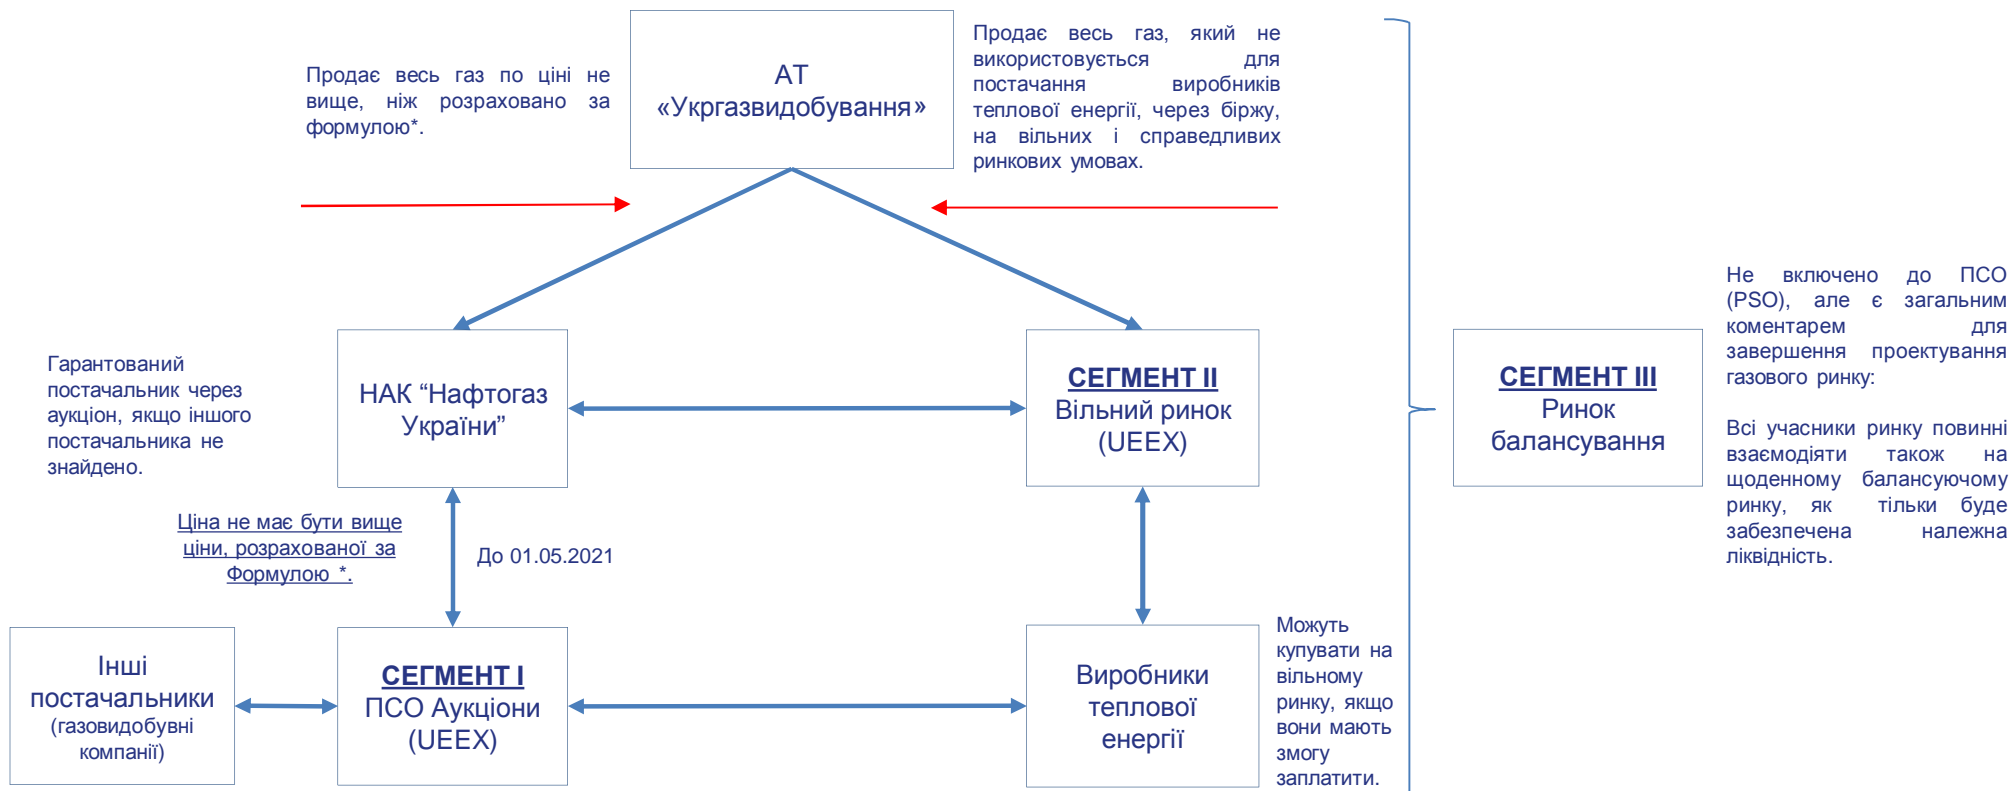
Продає весь газ по ціні не вище, ніж розраховано за формулою*.

АТ «Укргазвидобування»

Продає весь газ, який не використовується для постачання виробників теплової енергії, через біржу, на вільних і справедливих ринкових умовах.

Гарантований постачальник через аукціон, якщо іншого постачальника не знайдено.

НАК "Нафтогаз України"

СЕГМЕНТ II
Вільний ринок (UEEX)

Не включено до ПСО (PSO), але є загальним коментарем для завершення проектування газового ринку:

Всі учасники ринку повинні взаємодіяти також на щоденному балансуючому ринку, як тільки буде забезпечена належна ліквідність.

СЕГМЕНТ III
Ринок балансування

Ціна не має бути вище ціни, розрахованої за Формулою *.

До 01.05.2021

Інші постачальники (газовидобувні компанії)

СЕГМЕНТ I
ПСО Аукціони (UEEX)

Виробники теплової енергії

Можуть купувати на вільному ринку, якщо вони мають змогу заплатити.